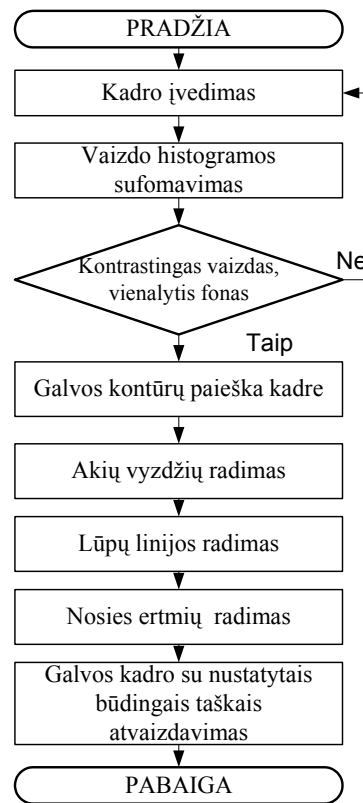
PRADŽIA

Kadro įvedimas

Vaizdo histogramos sufomavimas

Kontrastingas vaizdas, vienalytis fonas

Ne

Taip

Galvos kontūrų paieška kadre

Akių vyzdžių radimas

Lūpų linijos radimas

Nosies ertmių radimas

Galvos kadro su nustatytais būdingais taškais atvaizdavimas

PABAIGA